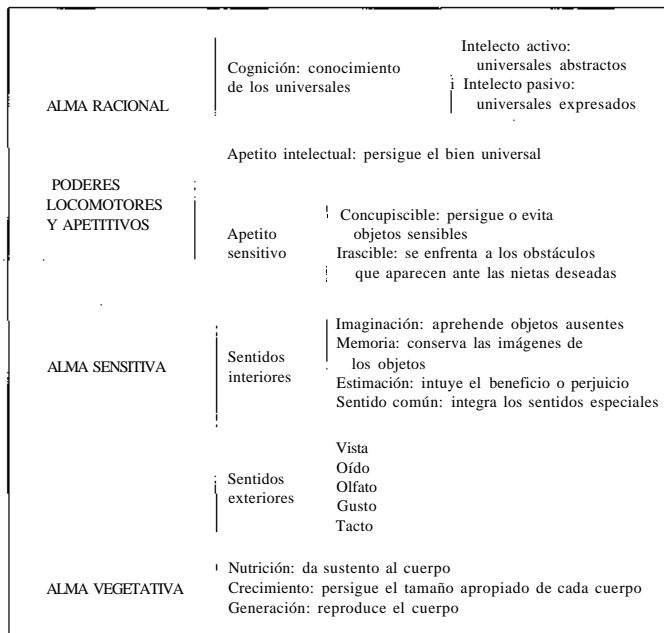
ALMA RACIONAL

Cognición: conocimiento de los universales

Intelecto activo: universales abstractos
Intelecto pasivo: universales expresados

Apetito intelectual: persigue el bien universal

PODERES LOCOMOTORES Y APETITIVOS

Apetito sensitivo

Concupiscible: persigue o evita objetos sensibles
Irascible: se enfrenta a los obstáculos que aparecen ante las nietas deseadas

ALMA SENSITIVA

Sentidos interiores

Imaginación: aprehende objetos ausentes
Memoria: conserva las imágenes de los objetos
Estimación: intuye el beneficio o perjuicio
Sentido común: integra los sentidos especiales

Sentidos exteriores

Vista
Oído
Olfato
Gusto
Tacto

ALMA VEGETATIVA

Nutrición: da sustento al cuerpo
Crecimiento: persigue el tamaño apropiado de cada cuerpo
Generación: reproduce el cuerpo